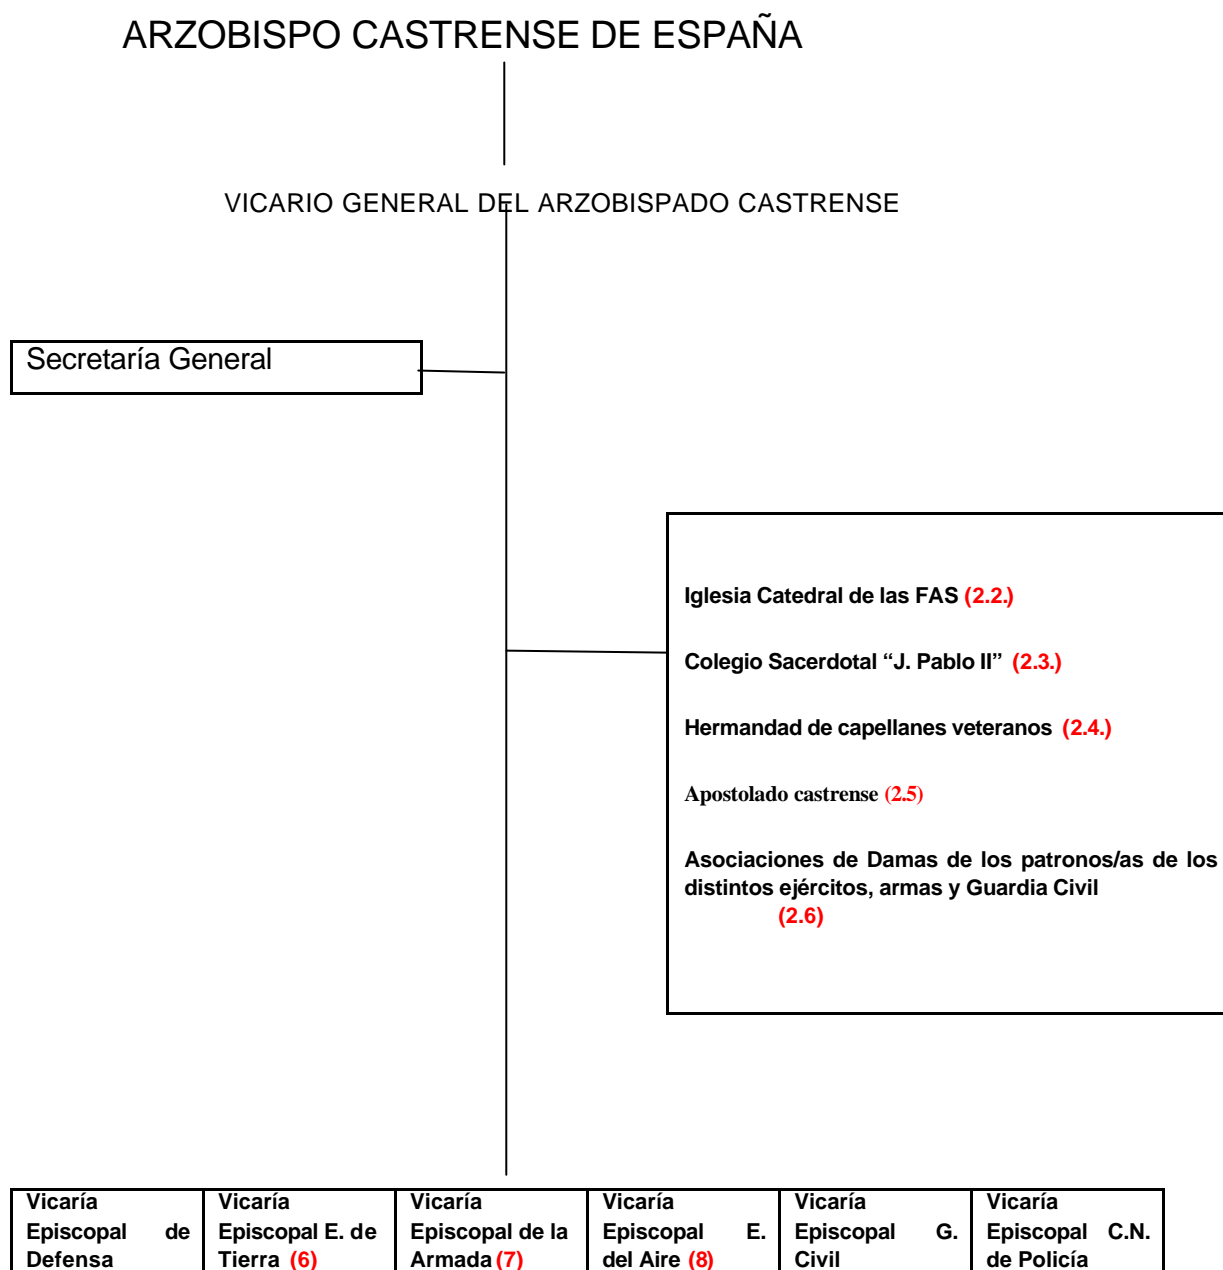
ARZOBISPO CASTRENSE DE ESPAÑA

VICARIO GENERAL DEL ARZOBISPADO CASTRENSE

Secretaría General

Iglesia Catedral de las FAS (2.2.)

Colegio Sacerdotal "J. Pablo II" (2.3.)

Hermandad de capellanes veteranos (2.4.)

Apostolado castrense (2.5)

Asociaciones de Damas de los patronos/as de los distintos ejércitos, armas y Guardia Civil (2.6)

| Vicaría Episcopal de Defensa | Vicaría Episcopal E. de Tierra (6) | Vicaría Episcopal de la Armada (7) | Vicaría Episcopal E. del Aire (8) | Vicaría Episcopal G. Civil | Vicaría Episcopal C.N. de Policía |
|---|---|---|---|---|---|